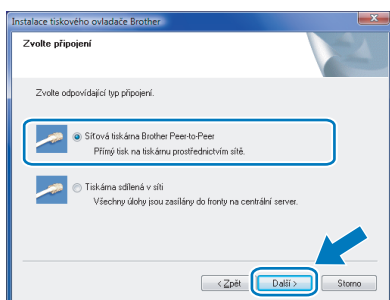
Instalace tiskového ovladače Brother

Zvolte připojení

Zvolte odpovídající typ připojení.

Síťová tiskárna Brother Peer-to-Peer
Přímý tisk na tiskárnu prostřednictvím sítě.

Tiskárna sdílená v síti
Všechny úlohy jsou zasílány do fronty na centrální server.

< Zpět
Další >
Storno